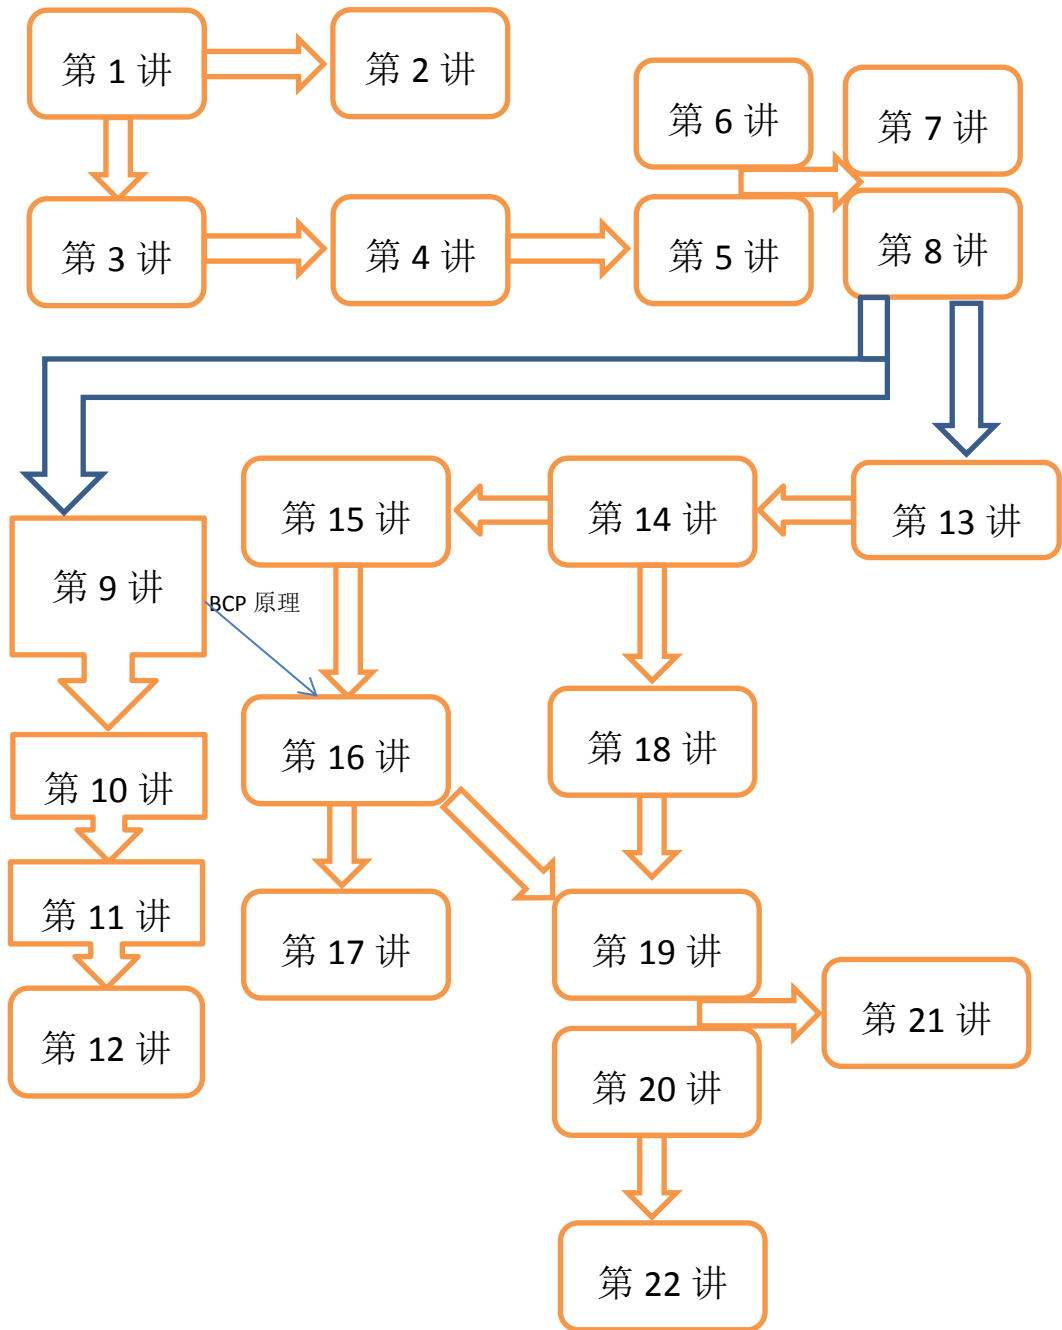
第 1 讲

第 2 讲

第 6 讲

第 7 讲

第 3 讲

第 4 讲

第 5 讲

第 8 讲

第 15 讲

第 14 讲

第 13 讲

第 9 讲

BCP 原理

第 16 讲

第 18 讲

第 10 讲

第 11 讲

第 17 讲

第 19 讲

第 21 讲

第 12 讲

第 20 讲

第 22 讲